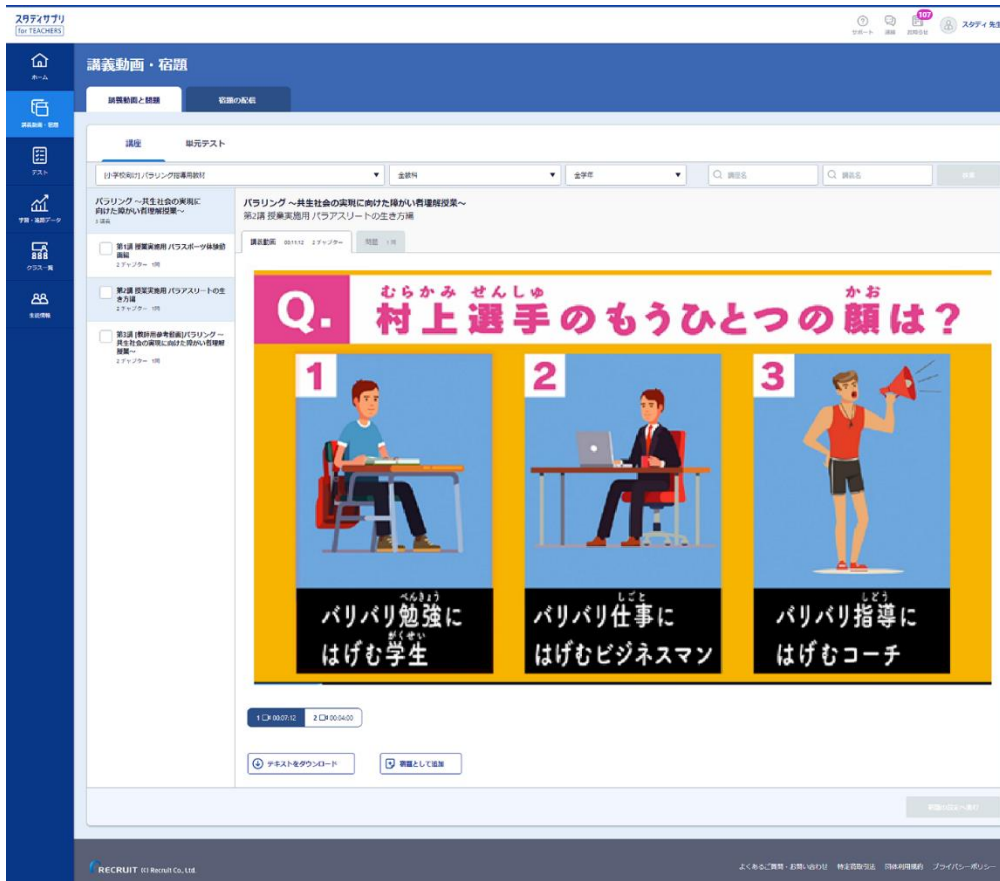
スタディサプリ for TEACHERS

サポート 連絡 お知らせ 107 スタディ 先生

ホーム
講義動画・宿題
テスト
学習・進路データ
クラス一覧
生徒情報

講義動画・宿題

講義動画と宿題 宿題の配信

講座 単元テスト

[小学校向け]パラリング指導用教材 全教科 全学年 講座名 講義名 検索

パラリング ～共生社会の実現に向けた障がい者理解授業～
3講義

第1講 授業実施用 パラスポーツ体験前編
2チャプター 1問

第2講 授業実施用 パラアスリートの生き方編
2チャプター 1問

第3講 [教師用参考動画]パラリング ～共生社会の実現に向けた障がい者理解授業～
2チャプター 1問

パラリング ～共生社会の実現に向けた障がい者理解授業～
第2講 授業実施用 パラアスリートの生き方編

講義動画 00:11:12 2チャプター 問題 1問

Q. 村上選手のもうひとつの顔は？

1 バリバリ勉強にはげむ学生
2 バリバリ仕事にはげむビジネスマン
3 バリバリ指導にはげむコーチ

1 00:07:12 2 00:04:00

テキストをダウンロード 宿題として追加

宿題の設定へ進む

RECRUIT (C) Recruit Co., Ltd.

よくあるご質問・お問い合わせ 特定商取引法 同体利用規約 プライバシーポリシー